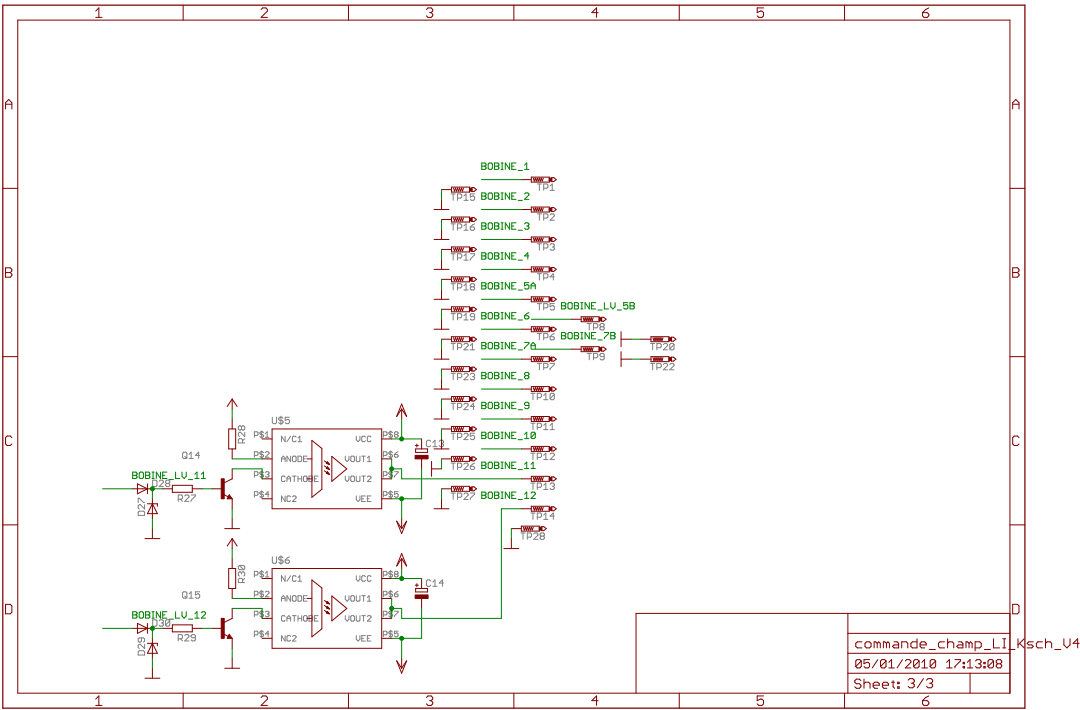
1 2 3 4 5 6

A B C D

BOBINE_1
TP1
TP15
BOBINE_2
TP2
TP16
BOBINE_3
TP3
TP17
BOBINE_4
TP4
TP18
BOBINE_5A
TP5
BOBINE_LV_5B
TP19
BOBINE_6
TP8
TP6
BOBINE_7B
TP21
BOBINE_7A
TP9
TP20
TP22
TP7
TP23
BOBINE_8
TP10
TP24
BOBINE_9
TP11
TP25
BOBINE_10
TP12
TP26
BOBINE_11
TP13
TP27
BOBINE_12
TP14
TP28

U$5
R28
P$1 N/C1 VCC P$8
P$2 ANODE VOUT1 P$6
P$3 CATHODE VOUT2 P$7
P$4 NC2 VEE P$5
C13
Q14
BOBINE_LV_11
D28
R27
D27

U$6
R30
P$1 N/C1 VCC P$8
P$2 ANODE VOUT1 P$6
P$3 CATHODE VOUT2 P$7
P$4 NC2 VEE P$5
C14
Q15
BOBINE_LV_12
D30
R29
D29

commande_champ_LI_Ksch_V4
05/01/2010 17:13:08
Sheet: 3/3